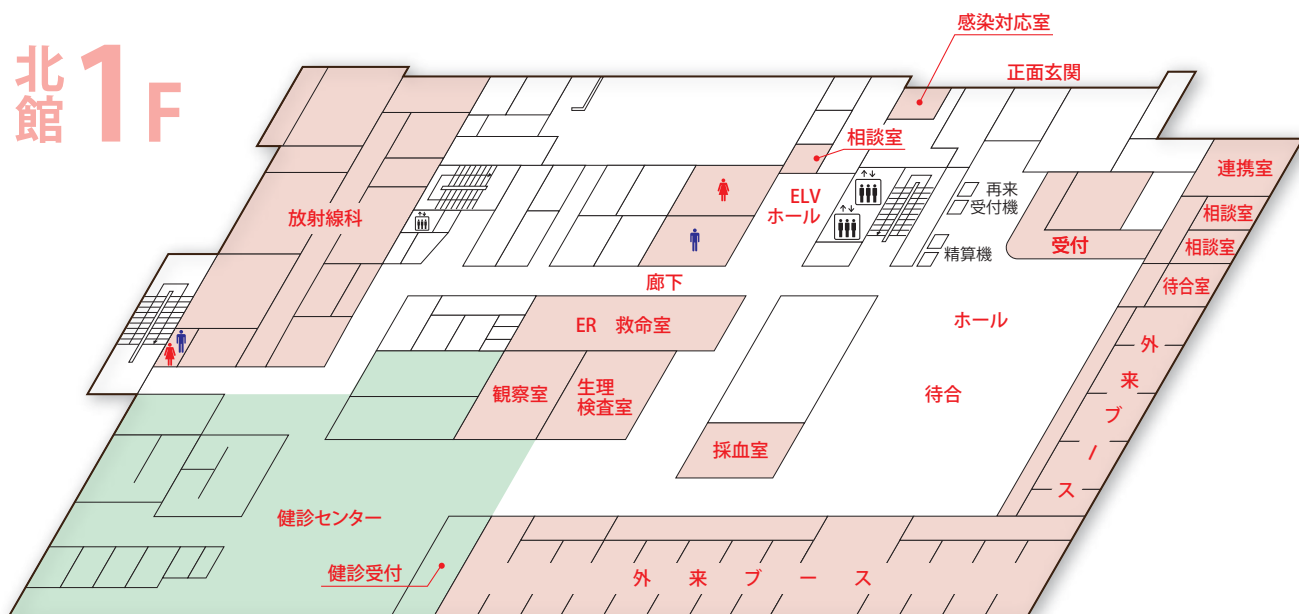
北館1F

感染対応室

正面玄関

相談室

連携室

ELV
ホール

再来
受付機

相談室

相談室

放射線科

受付

精算機

待合室

廊下

ホール

ER 救命室

外来ブース

観察室

生理
検査室

待合

採血室

健診センター

健診受付

外来ブース